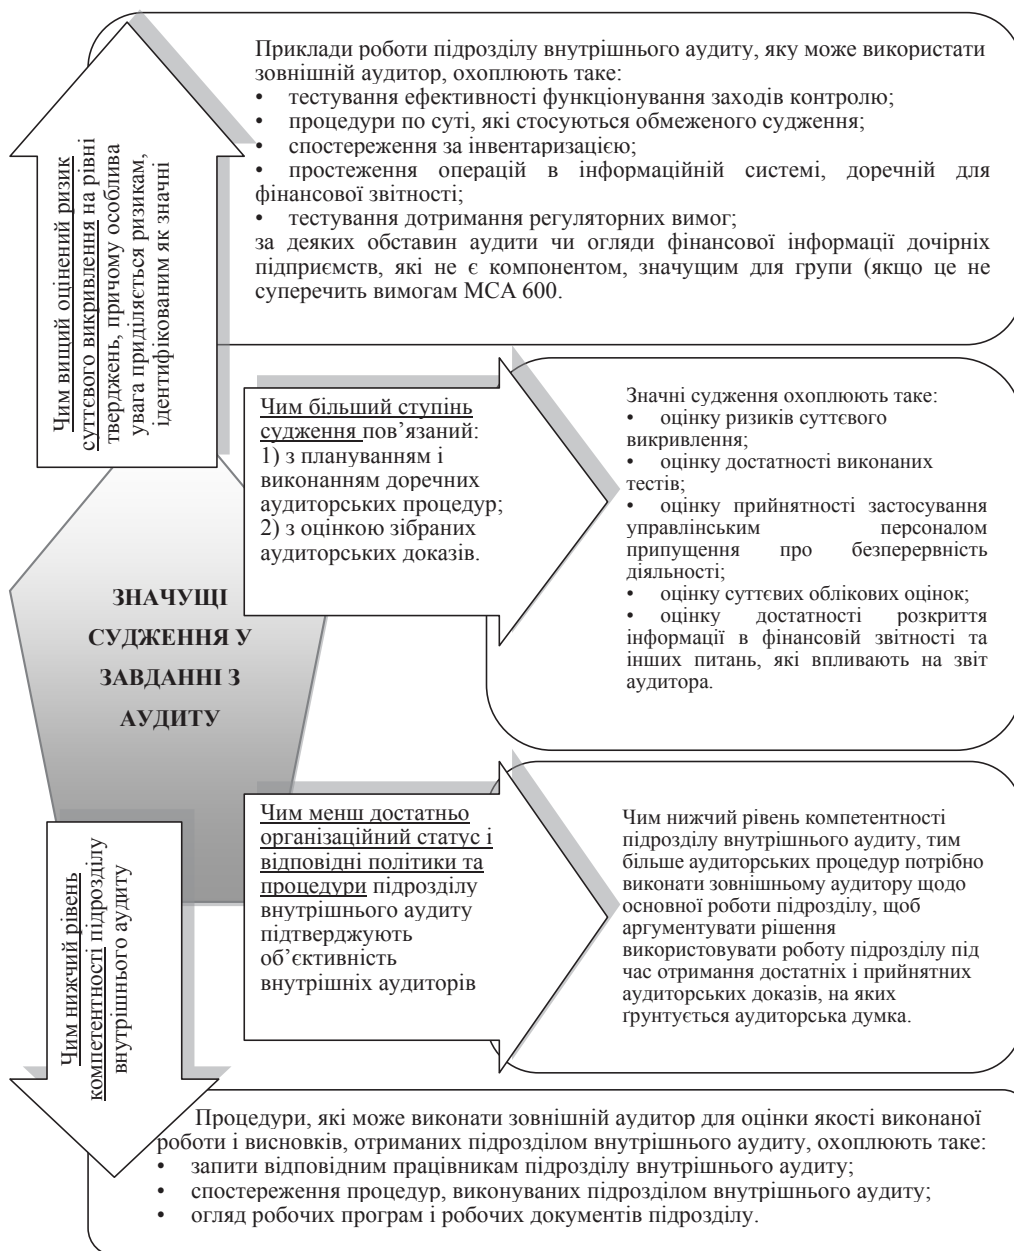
Чим вищий оцінений ризик суттєвого викривлення на рівні тверджень, причому особлива увага приділяється ризикам, ідентифікованим як значні

Приклади роботи підрозділу внутрішнього аудиту, яку може використати зовнішній аудитор, охоплюють таке:
• тестування ефективності функціонування заходів контролю;
• процедури по суті, які стосуються обмеженого судження;
• спостереження за інвентаризацією;
• простеження операцій в інформаційній системі, доречній для фінансової звітності;
• тестування дотримання регуляторних вимог;
за деяких обставин аудити чи огляди фінансової інформації дочірніх підприємств, які не є компонентом, значущим для групи (якщо це не суперечить вимогам МСА 600.

ЗНАЧУЩІ СУДЖЕННЯ У ЗАВДАННІ З АУДИТУ

Чим більший ступінь судження пов'язаний:
1) з плануванням і виконанням доречних аудиторських процедур;
2) з оцінкою зібраних аудиторських доказів.

Значні судження охоплюють таке:
• оцінку ризиків суттєвого викривлення;
• оцінку достатності виконаних тестів;
• оцінку прийнятності застосування управлінським персоналом припущення про безперервність діяльності;
• оцінку суттєвих облікових оцінок;
• оцінку достатності розкриття інформації в фінансовій звітності та інших питань, які впливають на звіт аудитора.

Чим нижчий рівень компетентності підрозділу внутрішнього аудиту

Чим менш достатньо організаційний статус і відповідні політики та процедури підрозділу внутрішнього аудиту підтверджують об'єктивність внутрішніх аудиторів

Чим нижчий рівень компетентності підрозділу внутрішнього аудиту, тим більше аудиторських процедур потрібно виконати зовнішньому аудитору щодо основної роботи підрозділу, щоб аргументувати рішення використовувати роботу підрозділу під час отримання достатніх і прийнятних аудиторських доказів, на яких ґрунтується аудиторська думка.

Процедури, які може виконати зовнішній аудитор для оцінки якості виконаної роботи і висновків, отриманих підрозділом внутрішнього аудиту, охоплюють таке:
• запити відповідним працівникам підрозділу внутрішнього аудиту;
• спостереження процедур, виконуваних підрозділом внутрішнього аудиту;
• огляд робочих програм і робочих документів підрозділу.